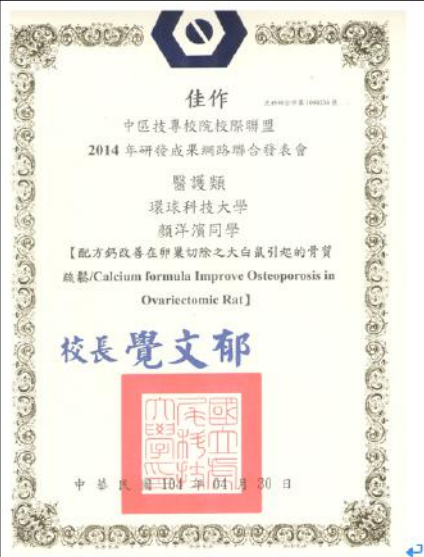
佳作

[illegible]

中區技專校院校際聯盟
2014 年研發成果網路聯合發表會

醫護類
環球科技大學
顏洋濱同學
【配方鈣改善在卵巢切除之大白鼠引起的骨質疏鬆/Calcium formula Improve Osteoporosis in Ovariectomic Rat】

校長 覺文郁

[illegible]

中 華 民 國 101 年 04 月 30 日